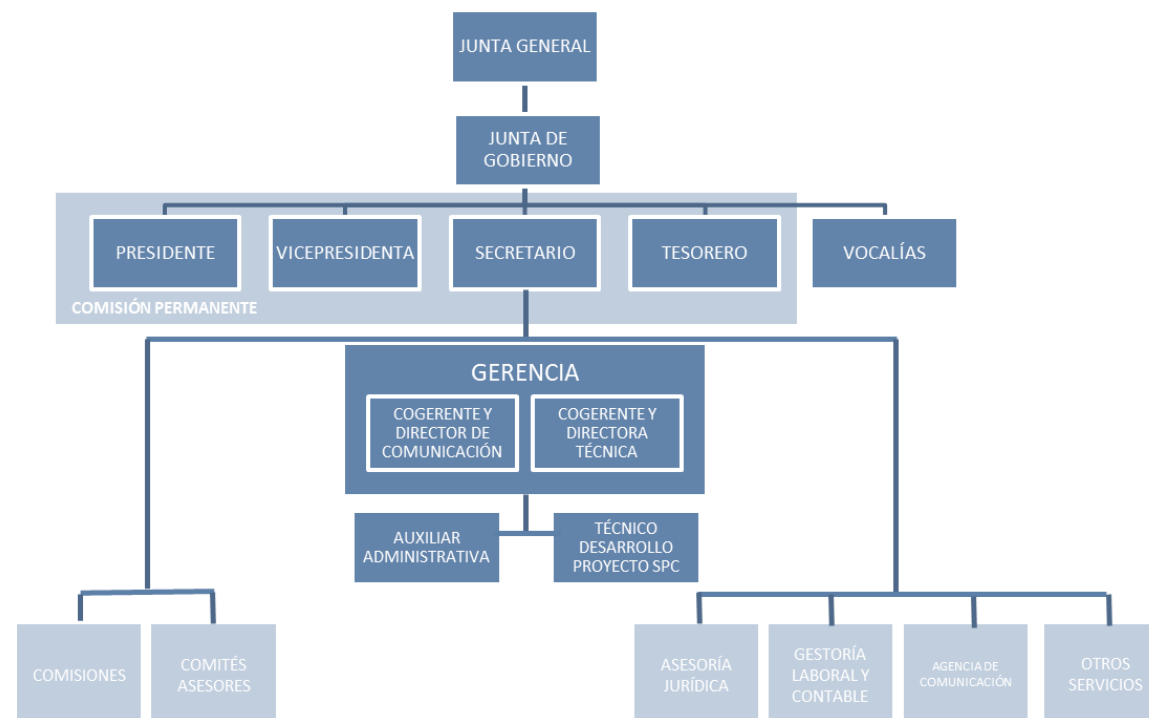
JUNTA GENERAL

JUNTA DE GOBIERNO

PRESIDENTE

VICEPRESIDENTA

SECRETARIO

TESORERO

VOCALÍAS

COMISIÓN PERMANENTE

GERENCIA

COGERENTE Y DIRECTOR DE COMUNICACIÓN

COGERENTE Y DIRECTORA TÉCNICA

AUXILIAR ADMINISTRATIVA

TÉCNICO DESARROLLO PROYECTO SPC

COMISIONES

COMITÉS ASESORES

ASESORÍA JURÍDICA

GESTORÍA LABORAL Y CONTABLE

AGENCIA DE COMUNICACIÓN

OTROS SERVICIOS